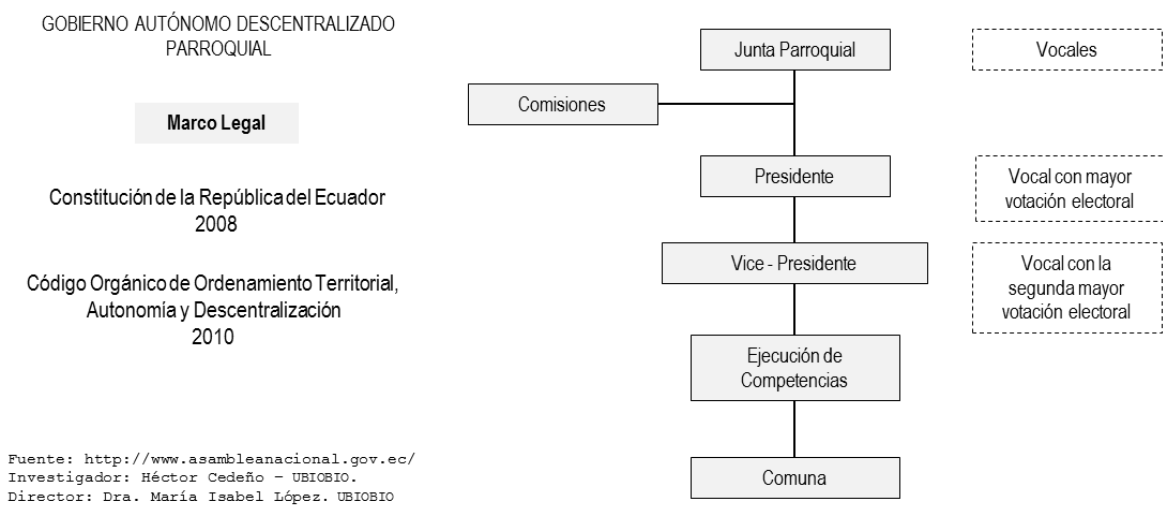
GOBIERNO AUTÓNOMO DESCENTRALIZADO PARROQUIAL

Marco Legal

Constitución de la República del Ecuador
2008

Código Orgánico de Ordenamiento Territorial, Autonomía y Descentralización
2010

Junta Parroquial

Vocales

Comisiones

Presidente

Vocal con mayor votación electoral

Vice - Presidente

Vocal con la segunda mayor votación electoral

Ejecución de Competencias

Comuna

Fuente: http://www.asambleanacional.gov.ec/
Investigador: Héctor Cedeño – UBIOBIO.
Director: Dra. María Isabel López. UBIOBIO